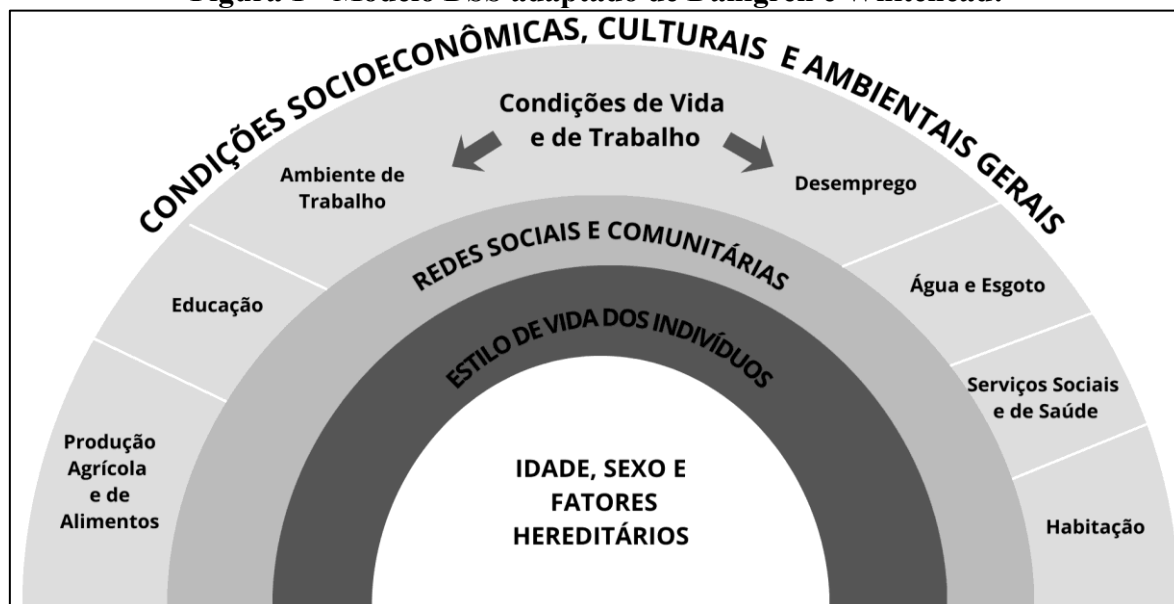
Figura 1 - Modelo DSS adaptado de Dahlgren e Whitehead.

CONDIÇÕES SOCIOECONÔMICAS, CULTURAIS E AMBIENTAIS GERAIS

Condições de Vida e de Trabalho

Ambiente de Trabalho

Desemprego

Educação

Água e Esgoto

Serviços Sociais e de Saúde

Produção Agrícola e de Alimentos

Habitação

REDES SOCIAIS E COMUNITÁRIAS

ESTILO DE VIDA DOS INDIVÍDUOS

IDADE, SEXO E FATORES HEREDITÁRIOS